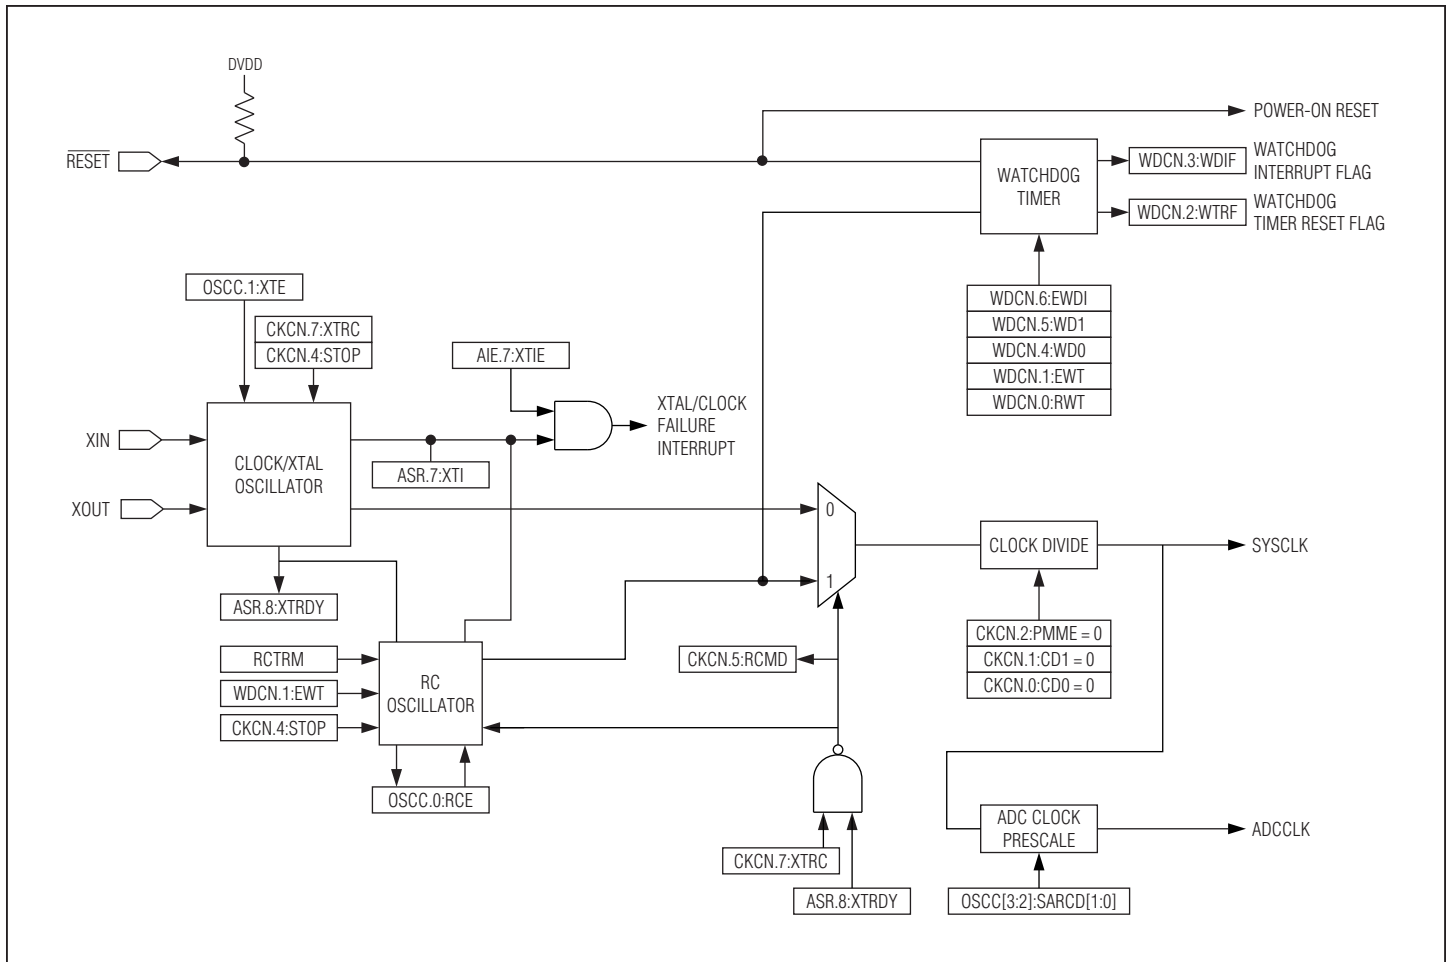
DVDD

POWER-ON RESET

$\overline{\text{RESET}}$

WATCHDOG TIMER

WDCN.3:WDIF

WATCHDOG INTERRUPT FLAG

WDCN.2:WTRF

WATCHDOG TIMER RESET FLAG

OSCC.1:XTE

CKCN.7:XTRC

CKCN.4:STOP

AIE.7:XTIE

WDCN.6:EWDI

WDCN.5:WD1

WDCN.4:WD0

WDCN.1:EWT

WDCN.0:RWT

XIN

CLOCK/XTAL OSCILLATOR

XTAL/CLOCK FAILURE INTERRUPT

ASR.7:XTI

XOUT

0

1

CLOCK DIVIDE

SYSCLK

ASR.8:XTRDY

RCTRM

WDCN.1:EWT

CKCN.4:STOP

RC OSCILLATOR

CKCN.5:RCMD

CKCN.2:PMME = 0

CKCN.1:CD1 = 0

CKCN.0:CD0 = 0

OSCC.0:RCE

ADC CLOCK PRESCALE

ADCCLK

CKCN.7:XTRC

ASR.8:XTRDY

OSCC[3:2]:SARCD[1:0]